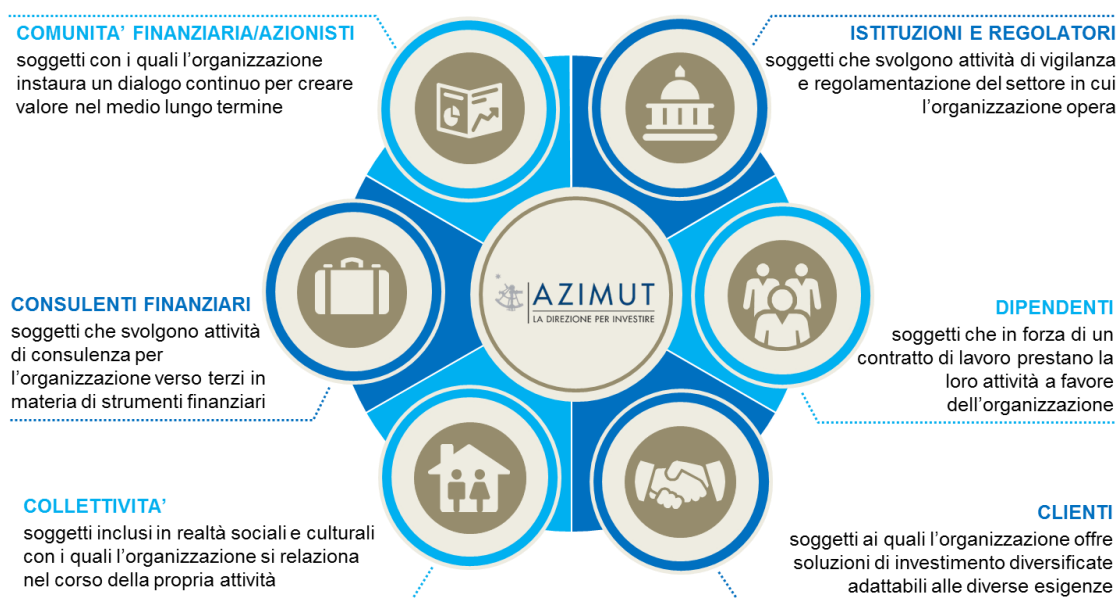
COMUNITA' FINANZIARIA/AZIONISTI
soggetti con i quali l'organizzazione instaura un dialogo continuo per creare valore nel medio lungo termine

ISTITUZIONI E REGOLATORI
soggetti che svolgono attività di vigilanza e regolamentazione del settore in cui l'organizzazione opera

AZIMUT
LA DIREZIONE PER INVESTIRE

CONSULENTI FINANZIARI
soggetti che svolgono attività di consulenza per l'organizzazione verso terzi in materia di strumenti finanziari

DIPENDENTI
soggetti che in forza di un contratto di lavoro prestano la loro attività a favore dell'organizzazione

COLLETTIVITA'
soggetti inclusi in realtà sociali e culturali con i quali l'organizzazione si relaziona nel corso della propria attività

CLIENTI
soggetti ai quali l'organizzazione offre soluzioni di investimento diversificate adattabili alle diverse esigenze